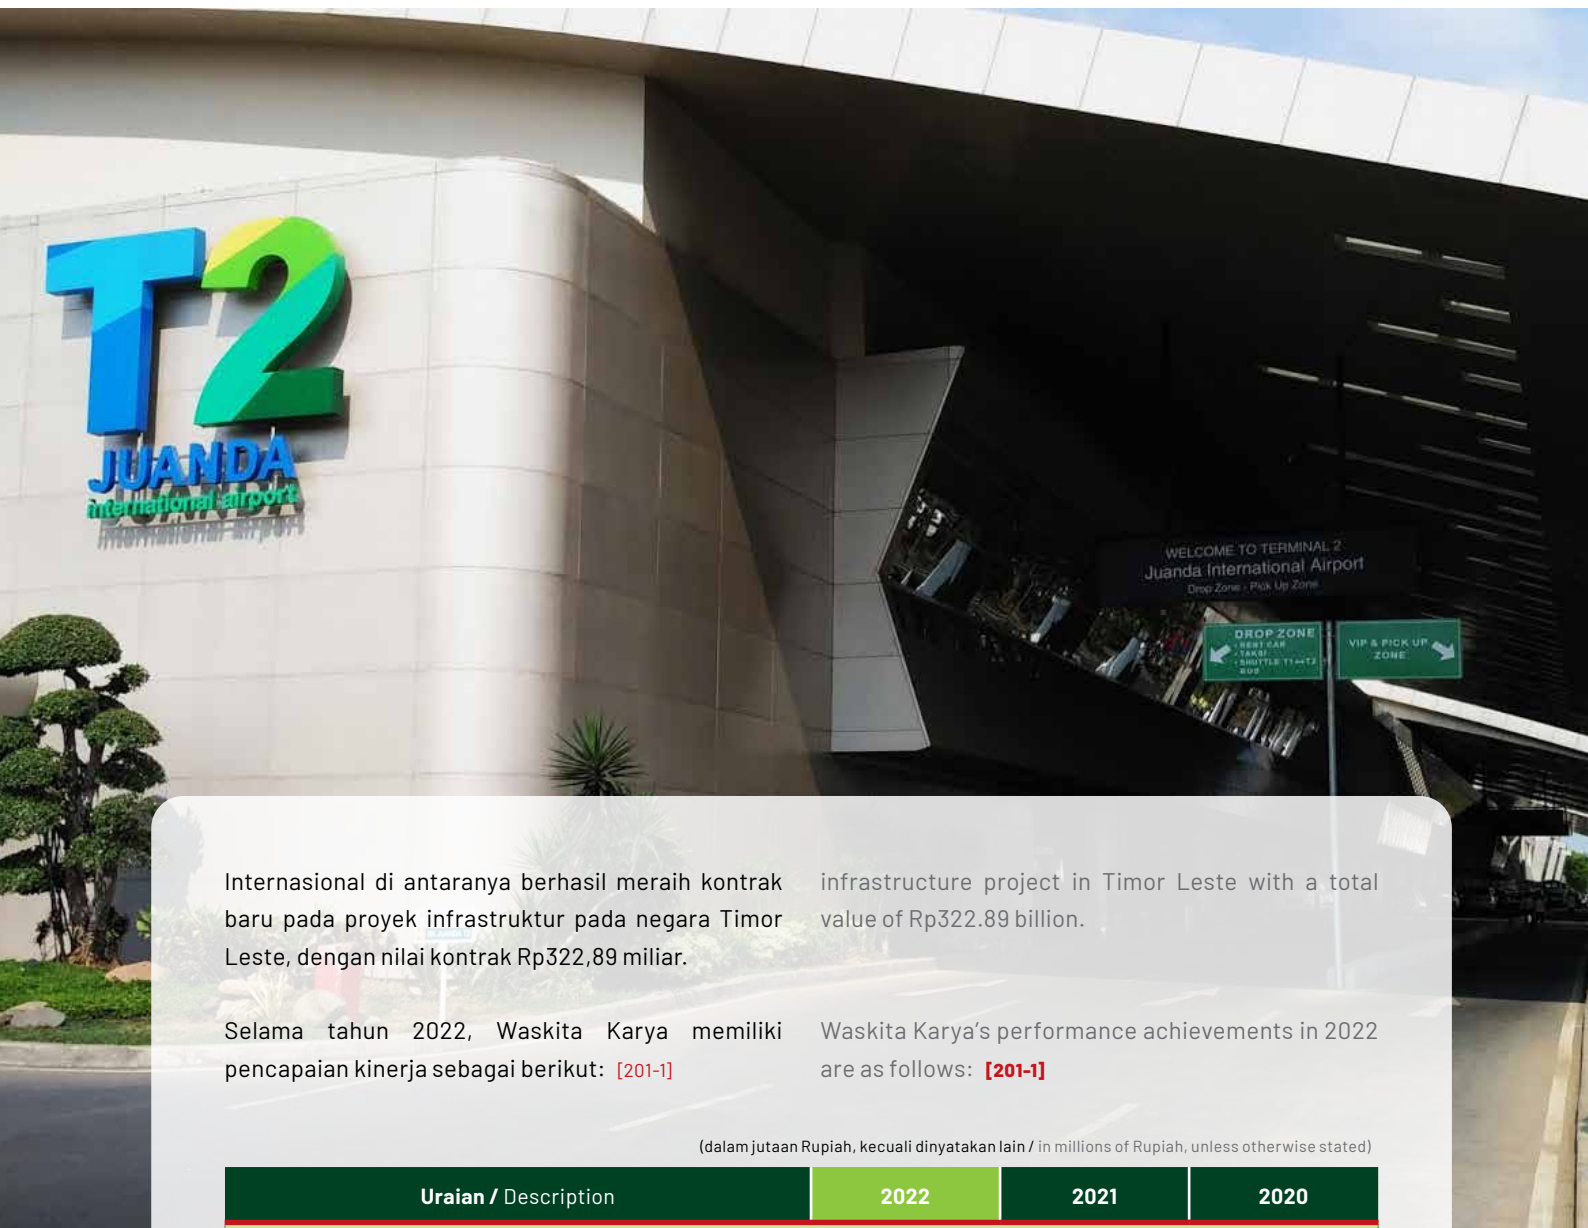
T2
JUANDA
international airport

WELCOME TO TERMINAL 2
Juanda International Airport
Drop Zone - Pick Up Zone

DROP ZONE
• RENT CAR
• TAKSI
• SHUTTLE T1↔T2
BUS

VIP & PICK UP ZONE

Internasional di antaranya berhasil meraih kontrak baru pada proyek infrastruktur pada negara Timor Leste, dengan nilai kontrak Rp322,89 miliar.

Selama tahun 2022, Waskita Karya memiliki pencapaian kinerja sebagai berikut: [201-1]

infrastructure project in Timor Leste with a total value of Rp322.89 billion.

Waskita Karya's performance achievements in 2022 are as follows: [201-1]

(dalam jutaan Rupiah, kecuali dinyatakan lain / in millions of Rupiah, unless otherwise stated)

| Uraian / Description | 2022 | 2021 | 2020 |
|---|---|---|---|